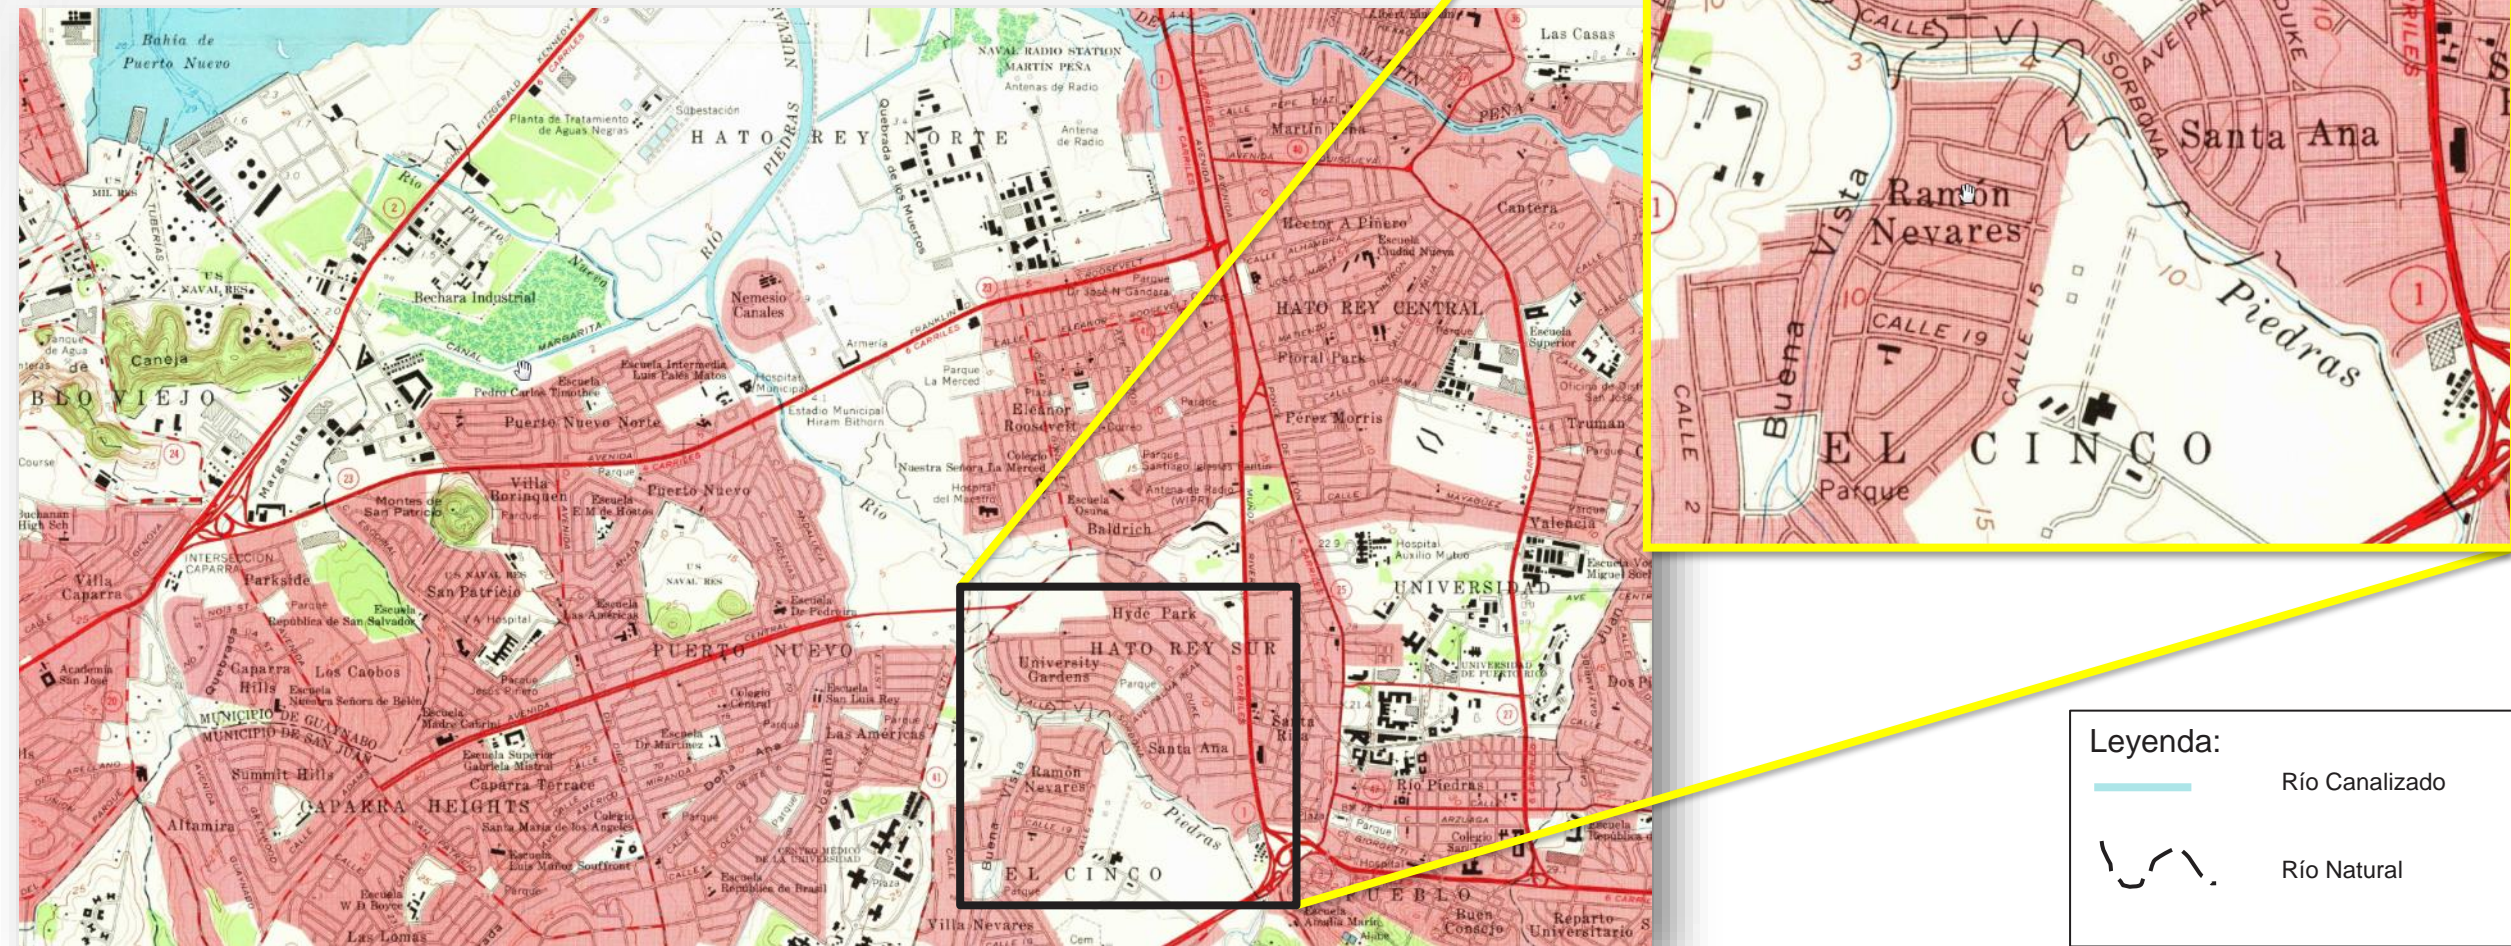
Bahía de Puerto Nuevo
NAVAL RADIO STATION MARTIN PEÑA
Antenas de Radio
Las Casas
Planta de Tratamiento de Aguas Negras
Subestación
HATO REY NORTE
Antena de Radio
Martin Peña
Peña
Cantera
Héctor A Piñero
Escuela Ciudad Nueva
Río Puerto Nuevo
Bechara Industrial
Nemesio Canales
Parque Dr José N Gandara
HATO REY CENTRAL
Floral Park
Escuela Superior
US NAVAL RES
Caneja
BLO VIEJO
Canal Margarita
Armería
Parque La Merced
Hospital Municipal
Estadio Municipal Hiram Bithorn
Escuela Intermedia Luis Palés Matos
Escuela Pedro Carlos Timothee
Puerto Nuevo Norte
Eleanor Roosevelt
Pérez Morris
Truman
Oficina de Distr San José
Course
Buchanan High Sch
Villa Borinquen
Puerto Nuevo
Montes de San Patricio
Escuela E M de Hostos
Nuestra Señora La Merced
Hospital del Maestro
Escuela Osuna
Parque Santiago Iglesias
Antena de Radio (WIPR)
Baldrich
Valencia
Hospital Auxilio Mutuo
UNIVERSIDAD
INTERSECCION CAPARRA
Villa Caparra
Parkside
US NAVAL RES
San Patricio
Escuela República de San Salvador
VA Hospital
Escuela Las Américas
US NAVAL RES
Escuela De Pedro
Hyde Park
HATO REY SUR
University Gardens
PUERTO NUEVO
Academia San José
Caparra Hills
Los Caobos
Escuela Nuestra Señora de Belén
Parque Jesús Piñero
Colegio Central
Escuela San Luis Rey
Las Américas
Santa Ana
Santa Rita
UNIVERSIDAD DE PUERTO RICO
Dos Pi
MUNICIPIO DE GUAYNABO
MUNICIPIO DE SAN JUAN
Escuela Madre Cabrini
Escuela Superior Gabriela Mistral
Escuela Dr Martínez
Summit Hills
Caparra Terrace
CAPARRA HEIGHTS
Santa María de los Angeles
Altamira
Escuela Luis Muñoz Soufront
Ramón Nevares
Piedras
Río Piedras
EL CINCO
Parque
Escuela República de Brasil
Centro Médico
Escuela W D Boyce
Las Lomas
Villa Nevares
PUEBLO
Buen Consejo
Reparto Universitario
Escuela Alvarado Mario
CALLE
SORBONA
AVE PAL
DUKE
Santa Ana
Vista
Buena
Ramón Nevares
CALLE 19
CALLE 15
CALLE 2
Piedras
EL CINCO
Parque
Leyenda:
Río Canalizado
Río Natural